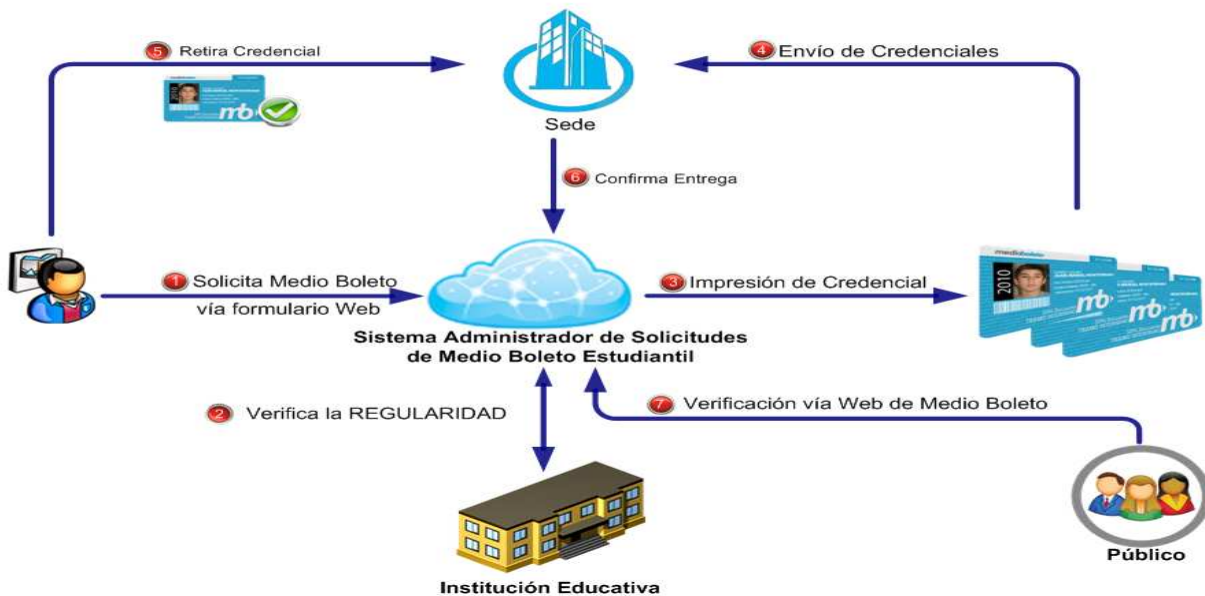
5 Retira Credencial

4 Envío de Credenciales

Sede

6 Confirma Entrega

1 Solicita Medio Boleto vía formulario Web

3 Impresión de Credencial

Sistema Administrador de Solicitudes de Medio Boleto Estudiantil

2 Verifica la REGULARIDAD

7 Verificación vía Web de Medio Boleto

Institución Educativa

Público

mb

2010